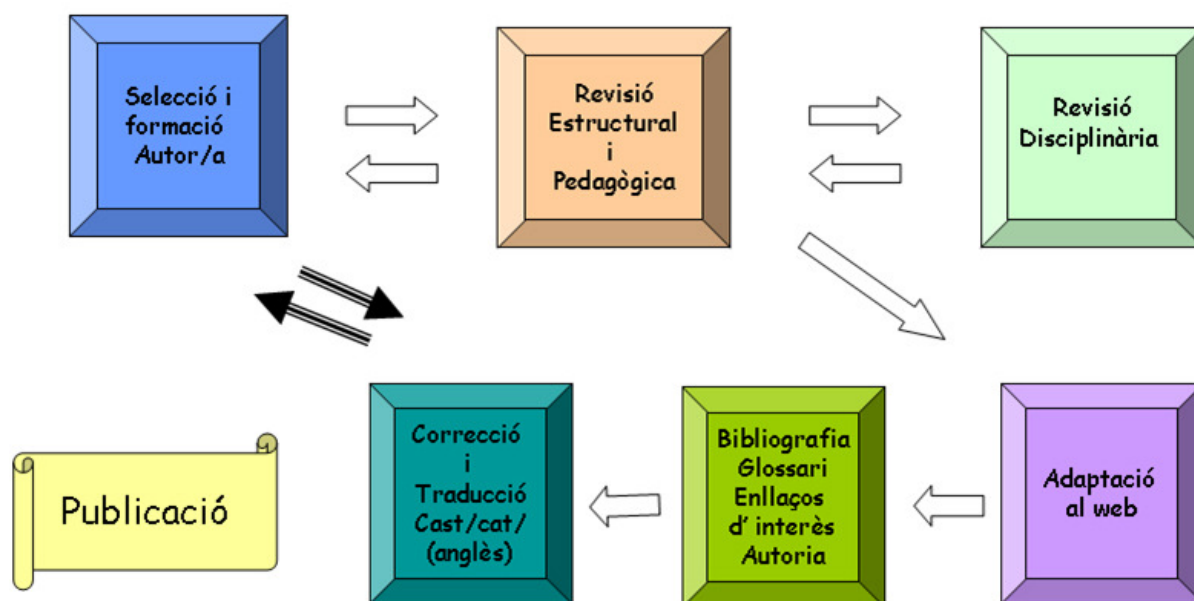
Selecció i formació Autor/a

Revisió Estructural i Pedagògica

Revisió Disciplinària

Publicació

Correcció i Traducció Cast/cat/ (anglès)

Bibliografia Glossari Enllaços d' interès Autoria

Adaptació al web